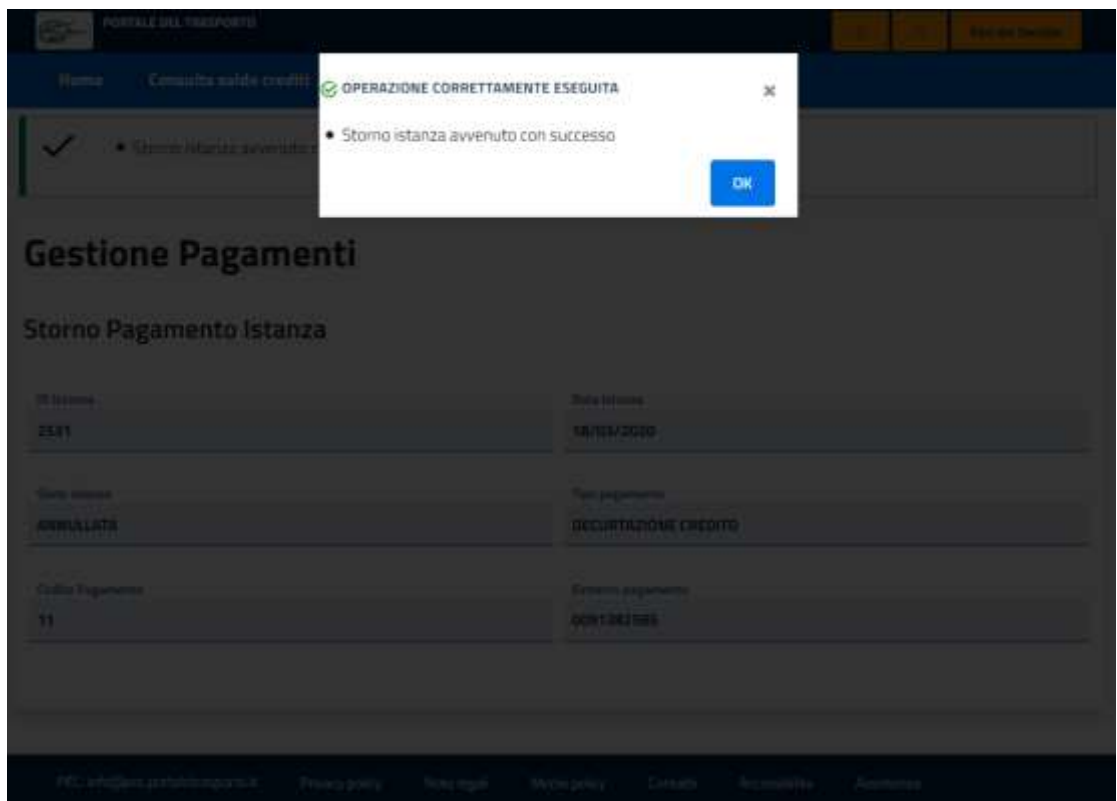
PORTALE DEL TRASPORTO

Home Consulta saldo crediti

OPERAZIONE CORRETTAMENTE ESEGUITA ×

• Storno istanza avvenuto con successo

OK

• Storno istanza avvenuto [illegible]

Gestione Pagamenti

Storno Pagamento Istanza

ID Istanza
2541

Data Istanza
18/03/2020

Stato istanza
ANNULLATA

Tipo pagamento
DECURTAZIONE CREDITO

Codice Pagamento
11

Estremi pagamento
0091382585

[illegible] Privacy policy Note legali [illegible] Contatti Accessibilità Assistenza